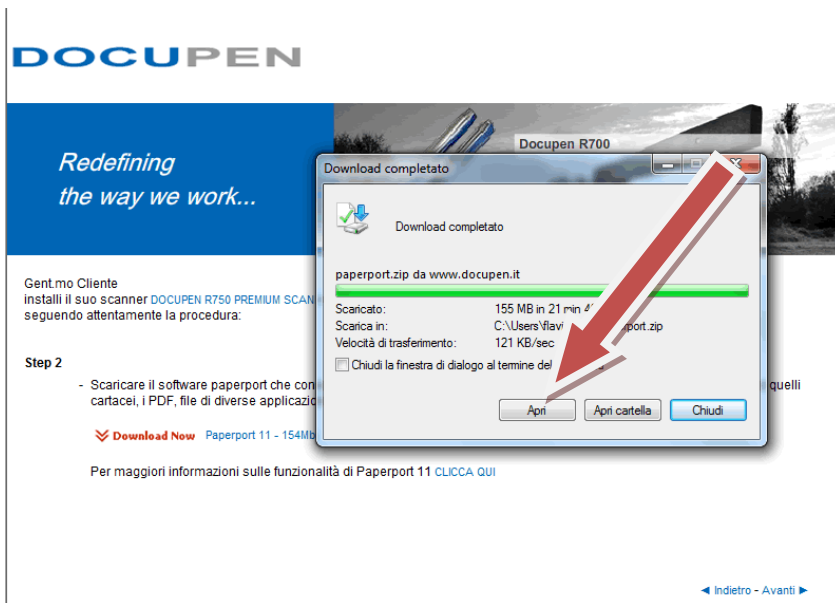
DOCUPEN

Redefining the way we work...

Docupen R700

Gent.mo Cliente
installi il suo scanner DOCUPEN R750 PREMIUM SCAN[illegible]
seguendo attentamente la procedura:

Step 2

- Scaricare il software paperport che con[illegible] quelli cartacei, i PDF, file di diverse applicazi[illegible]

Download Now Paperport 11 - 154Mb

Per maggiori informazioni sulle funzionalità di Paperport 11 CLICCA QUI

◄ Indietro - Avanti ►

Download completato

Download completato

paperport.zip da www.docupen.it

Scaricato: 155 MB in 21 min 4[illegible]
Scarica in: C:\Users\flavi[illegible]rport.zip
Velocità di trasferimento: 121 KB/sec

Chiudi la finestra di dialogo al termine del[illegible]

Apri | Apri cartella | Chiudi